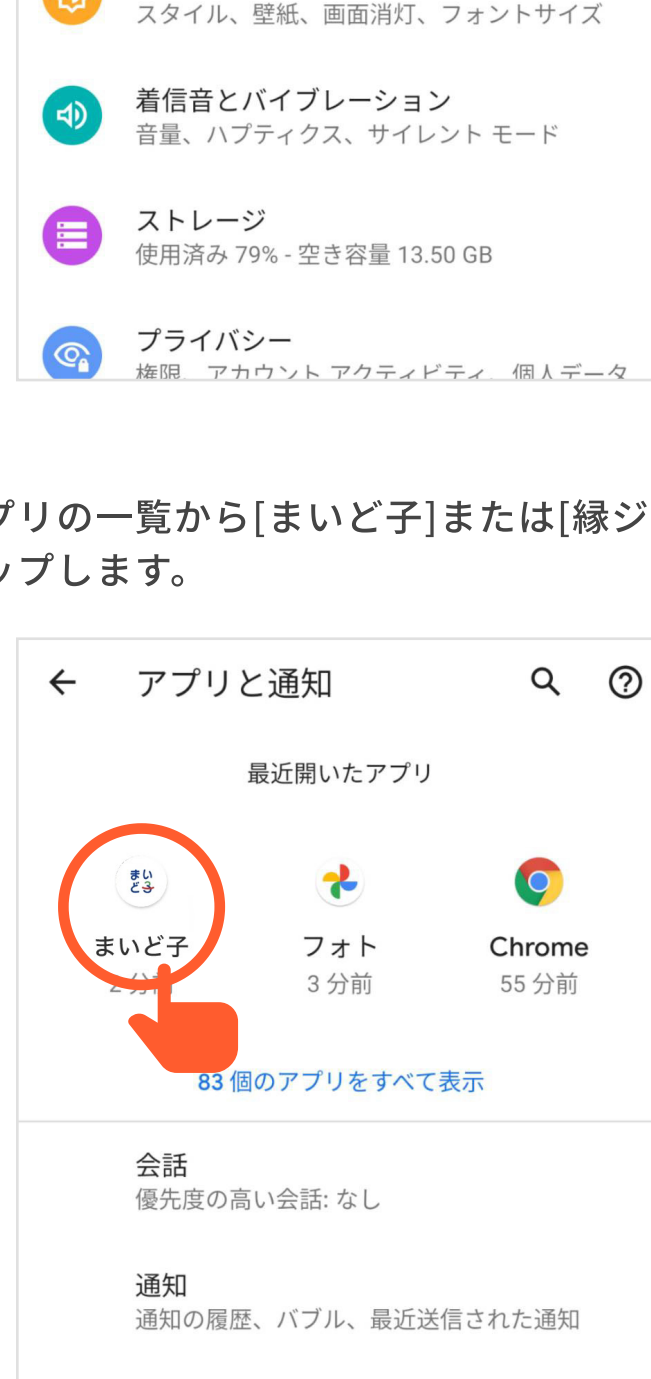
スタイル、壁紙、画面消灯、フォントサイズ

着信音とバイブレーション
音量、ハプティクス、サイレント モード

ストレージ
使用済み 79% - 空き容量 13.50 GB

プライバシー
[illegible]

プリの一覧から[まいど子]または[縁ジ
ップします。

アプリと通知

最近開いたアプリ

まいど子
まいど子
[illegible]

フォト
3 分前

Chrome
55 分前

83 個のアプリをすべて表示

会話
優先度の高い会話: なし

通知
通知の履歴、バブル、最近送信された通知